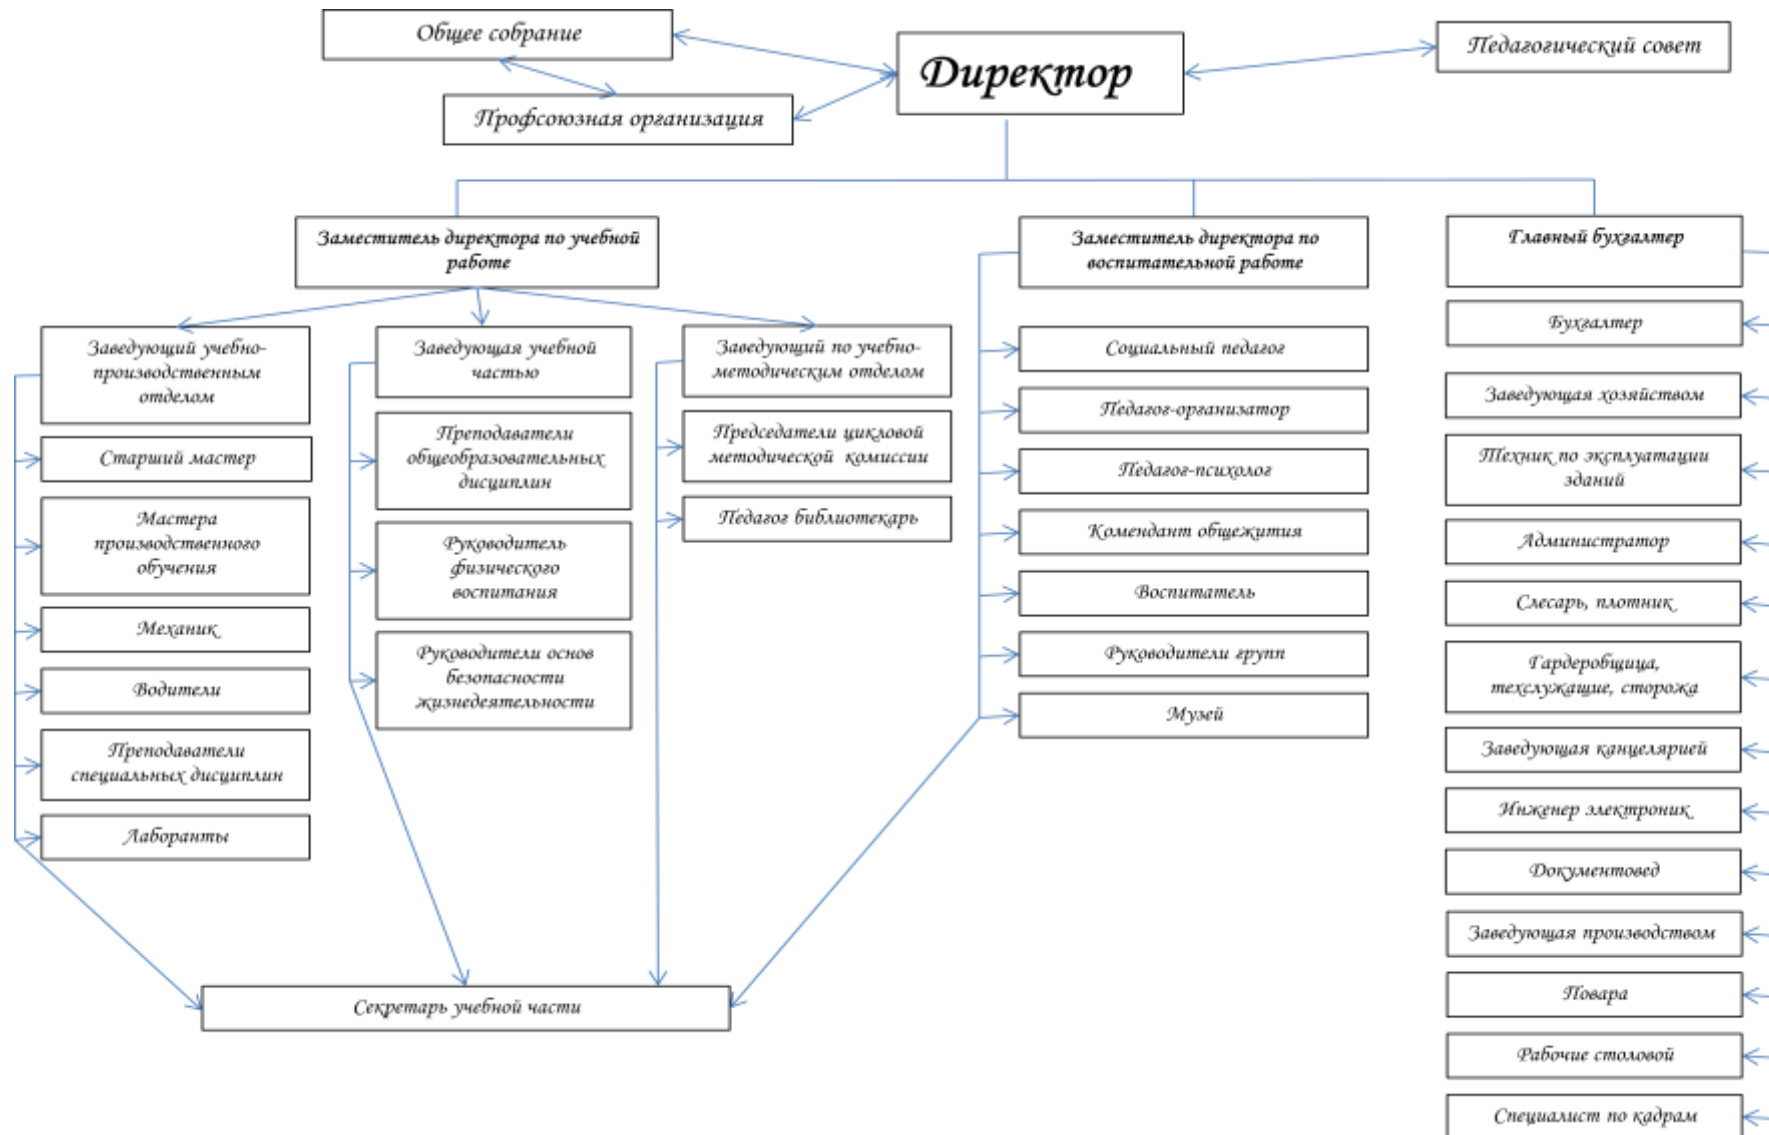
Общее собрание

Директор

Педагогический совет

Профсоюзная организация

Заместитель директора по учебной работе

Заместитель директора по воспитательной работе

Главный бухгалтер

Заведующий учебно-производственным отделом

Заведующая учебной частью

Заведующий по учебно-методическим отделом

Старший мастер

Мастера производственного обучения

Механик

Водители

Преподаватели специальных дисциплин

Лаборанты

Преподаватели общеобразовательных дисциплин

Руководитель физического воспитания

Руководители основ безопасности жизнедеятельности

Председатели цикловой методической комиссии

Педагог библиотекарь

Социальный педагог

Педагог-организатор

Педагог-психолог

Комендант общежития

Воспитатель

Руководители групп

Музей

Бухгалтер

Заведующая хозяйством

Техник по эксплуатации зданий

Администратор

Слесарь, плотник

Гардеробщица, техслужащие, сторожа

Заведующая канцелярией

Инженер электроник

Документовед

Заведующая производством

Повара

Рабочие столовой

Специалист по кадрам

Секретарь учебной части